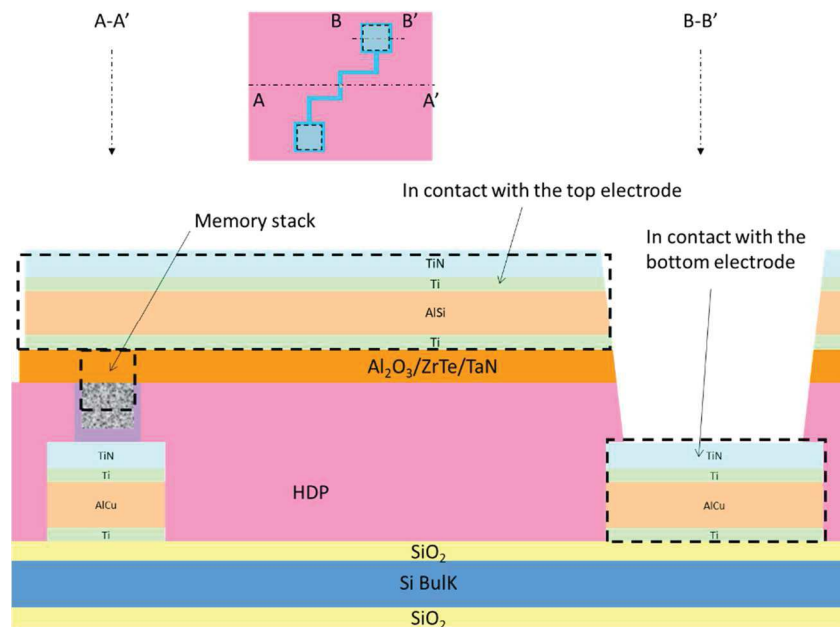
A-A′

B B′

A A′

B-B′

In contact with the top electrode

Memory stack

In contact with the bottom electrode

TiN

Ti

AlSi

Ti

$Al_2O_3$/ZrTe/TaN

TiN

Ti

AlCu

Ti

HDP

TiN

Ti

AlCu

Ti

$SiO_2$

Si BulK

$SiO_2$